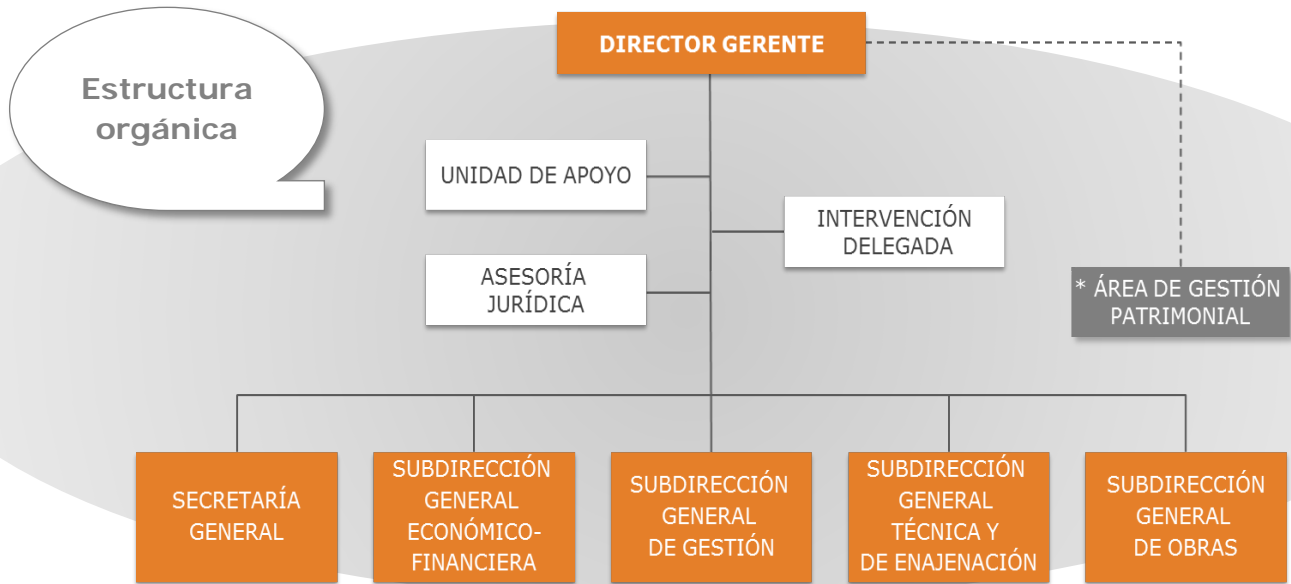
Estructura orgánica

DIRECTOR GERENTE

UNIDAD DE APOYO

INTERVENCIÓN DELEGADA

ASESORÍA JURÍDICA

* ÁREA DE GESTIÓN PATRIMONIAL

SECRETARÍA GENERAL

SUBDIRECCIÓN GENERAL ECONÓMICO-FINANCIERA

SUBDIRECCIÓN GENERAL DE GESTIÓN

SUBDIRECCIÓN GENERAL TÉCNICA Y DE ENAJENACIÓN

SUBDIRECCIÓN GENERAL DE OBRAS